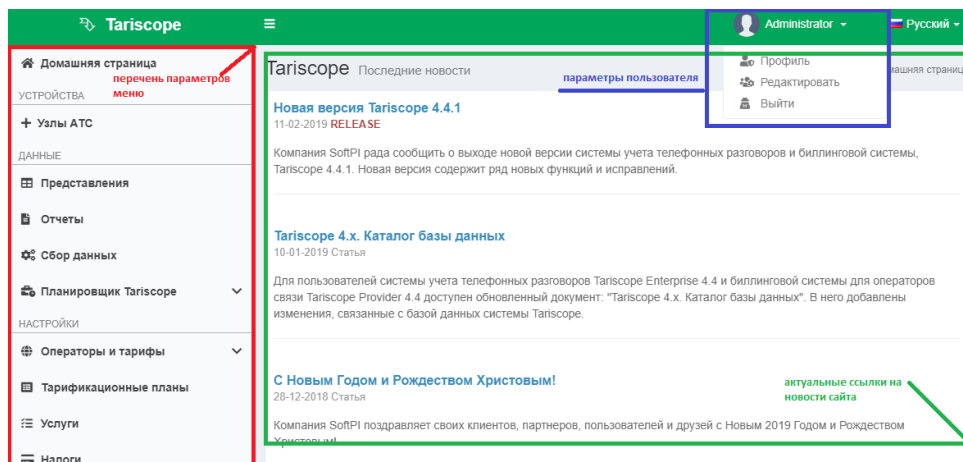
Tariscope

Administrator

Русский

Профиль
Редактировать
Выйти

Домашняя страница
перечень параметров меню
УСТРОЙСТВА
Узлы АТС
ДАННЫЕ
Представления
Отчеты
Сбор данных
Планировщик Tariscope
НАСТРОЙКИ
Операторы и тарифы
Тарификационные планы
Услуги
Налоги

Tariscope Последние новости
параметры пользователя
Домашняя страниц

Новая версия Tariscope 4.4.1
11-02-2019 RELEASE

Компания SoftPI рада сообщить о выходе новой версии системы учета телефонных разговоров и биллинговой системы, Tariscope 4.4.1. Новая версия содержит ряд новых функций и исправлений.

Tariscope 4.x. Каталог базы данных
10-01-2019 Статья

Для пользователей системы учета телефонных разговоров Tariscope Enterprise 4.4 и биллинговой системы для операторов связи Tariscope Provider 4.4 доступен обновленный документ: "Tariscope 4.x. Каталог базы данных". В него добавлены изменения, связанные с базой данных системы Tariscope.

С Новым Годом и Рождеством Христовым!
28-12-2018 Статья
актуальные ссылки на новости сайта

Компания SoftPI поздравляет своих клиентов, партнеров, пользователей и друзей с Новым 2019 Годом и Рождеством Христовым!